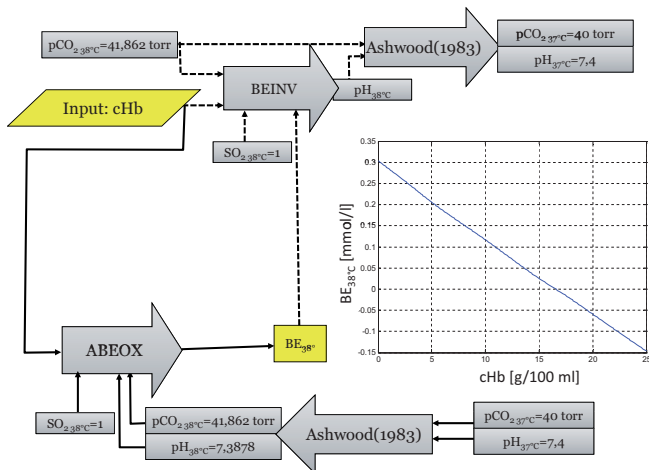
$pCO_{2\,38°C}$=41,862 torr

Ashwood(1983)

$pCO_{2\,37°C}$=40 torr

$pH_{37°C}$=7,4

BEINV

$pH_{38°C}$

Input: cHb

$SO_{2\,38°C}$=1

0.35
0.3
0.25
0.2
0.15
0.1
0.05
0
-0.05
-0.1
-0.15

$BE_{38°C}$ [mmol/l]

0
5
10
15
20
25

cHb [g/100 ml]

ABEOX

$BE_{38"}$

$SO_{2\,38°C}$=1

$pCO_{2\,38°C}$=41,862 torr

$pH_{38°C}$=7,3878

Ashwood(1983)

$pCO_{2\,37°C}$=40 torr

$pH_{37°C}$=7,4